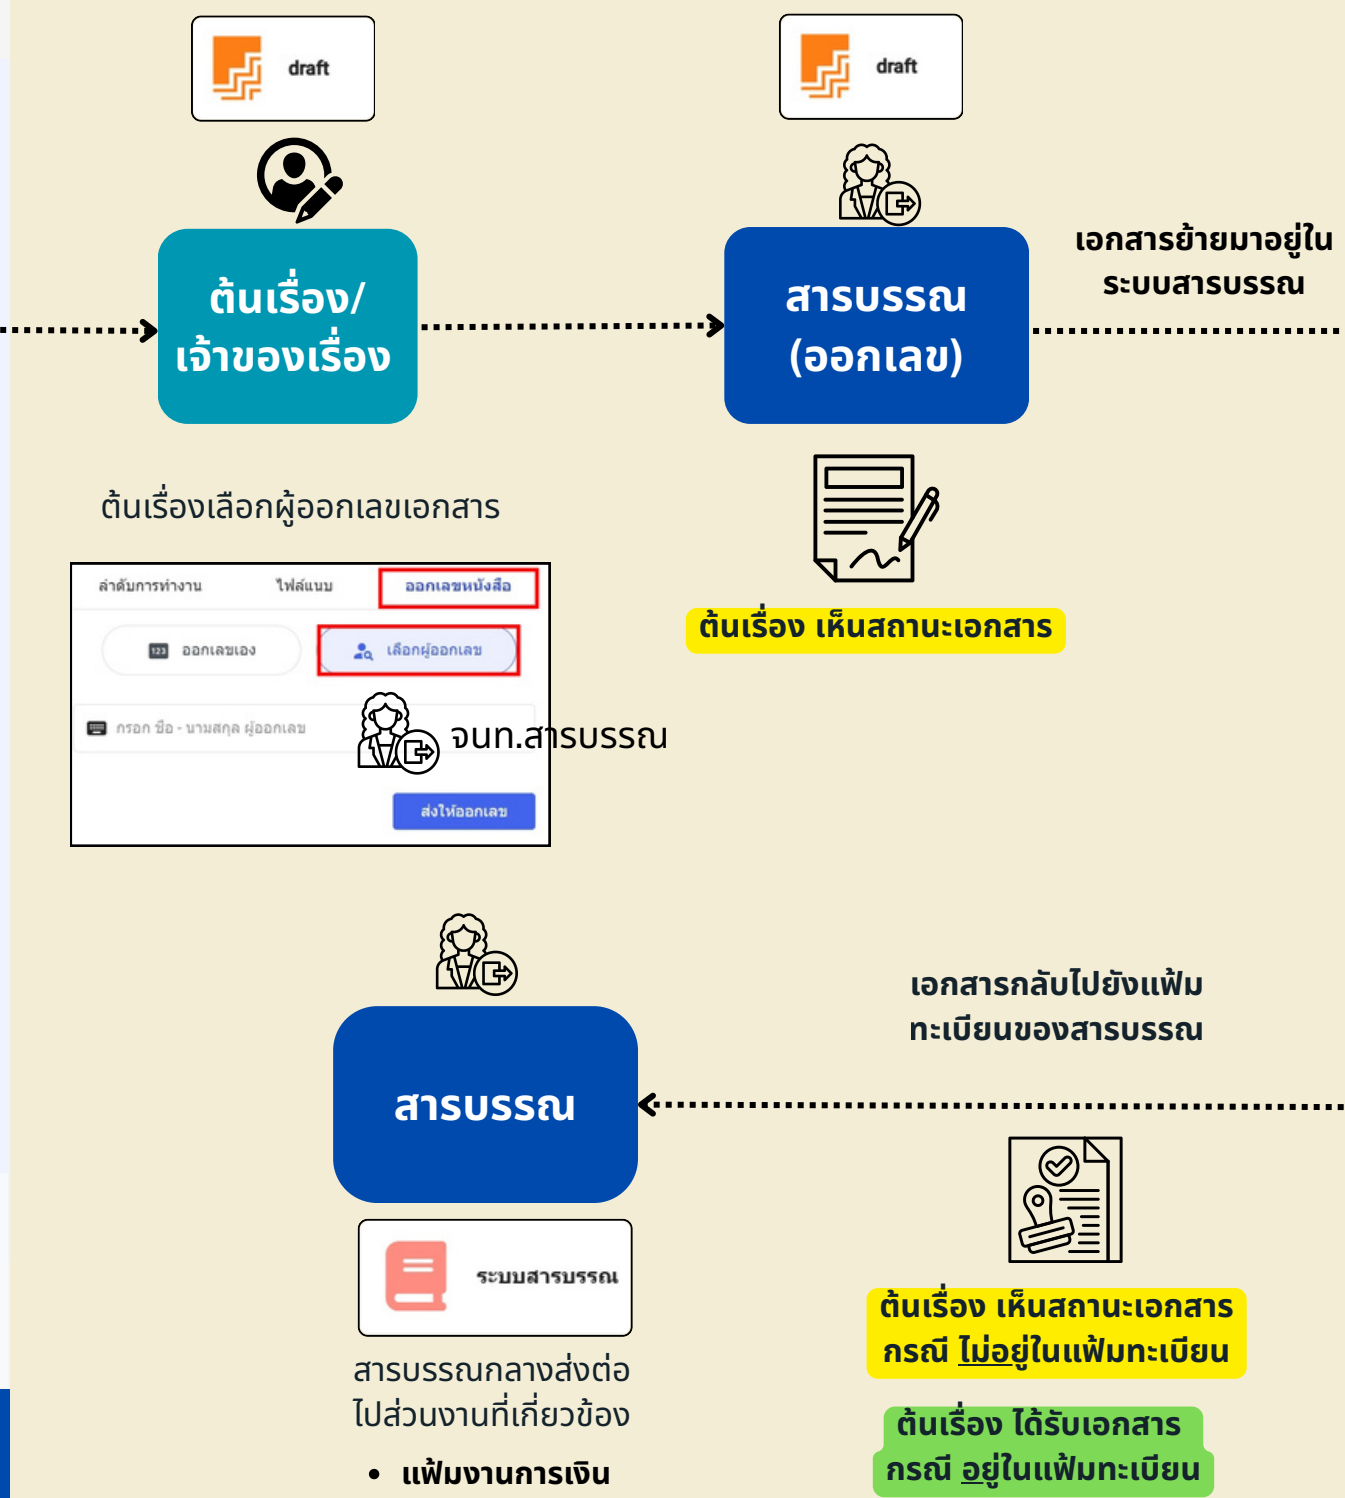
draft

draft

ต้นเรื่อง/
เจ้าของเรื่อง

สารบรรณ
(ออกเลข)

เอกสารย้ายมาอยู่ใน
ระบบสารบรรณ

ต้นเรื่องเลือกผู้ออกเลขเอกสาร

ลำดับการทำงาน ไฟล์แนบ ออกเลขหนังสือ

ออกเลขเอง เลือกผู้ออกเลข

กรอก ชื่อ - นามสกุล ผู้ออกเลข

จนท.สารบรรณ

ส่งให้ออกเลข

ต้นเรื่อง เห็นสถานะเอกสาร

เอกสารกลับไปยังแฟ้ม
ทะเบียนของสารบรรณ

สารบรรณ

ระบบสารบรรณ

สารบรรณกลางส่งต่อ
ไปส่วนงานที่เกี่ยวข้อง

• แฟ้มงานการเงิน

ต้นเรื่อง เห็นสถานะเอกสาร
กรณี ไม่อยู่ในแฟ้มทะเบียน

ต้นเรื่อง ได้รับเอกสาร
กรณี อยู่ในแฟ้มทะเบียน